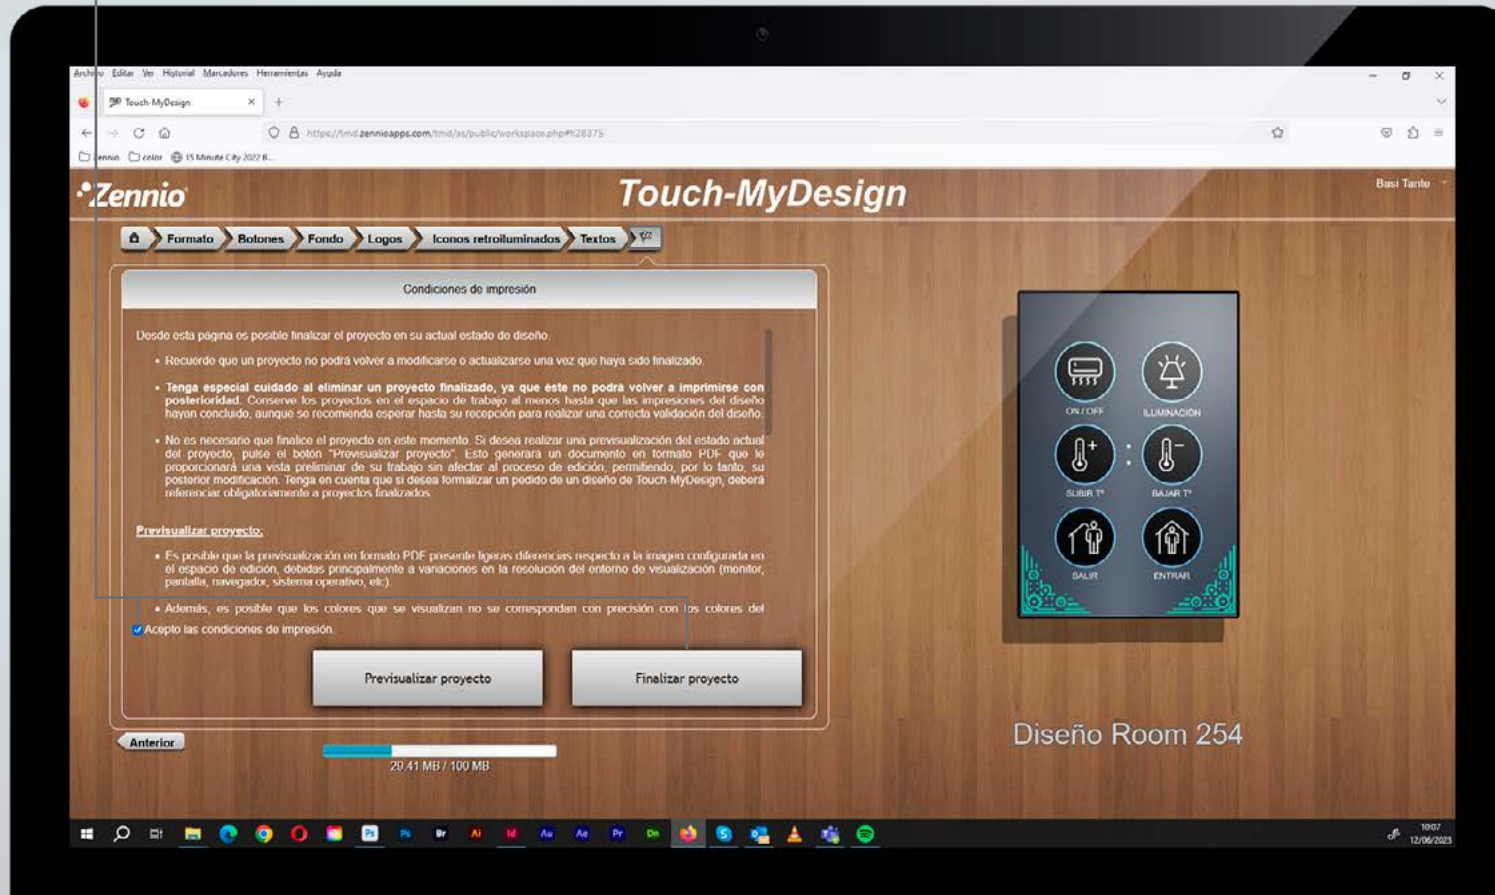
Archivo Editar Ver Historial Marcadores Herramientas Ayuda

Touch-MyDesign

https://tmd.zennioapps.com/tmd/as/public/workspace.php#h28375

Zennio color 15 Minute City 2022 R...

Zennio

Touch-MyDesign

Basi Tardo

Formato Botones Fondo Logos Iconos retroiluminados Textos

Condiciones de impresión

Desde esta página es posible finalizar el proyecto en su actual estado de diseño.

• Recuerde que un proyecto no podrá volver a modificarse o actualizarse una vez que haya sido finalizado.

• Tenga especial cuidado al eliminar un proyecto finalizado, ya que éste no podrá volver a imprimirse con posterioridad. Conserve los proyectos en el espacio de trabajo al menos hasta que las impresiones del diseño hayan concluido, aunque se recomienda esperar hasta su recepción para realizar una correcta validación del diseño.

• No es necesario que finalice el proyecto en este momento. Si desea realizar una previsualización del estado actual del proyecto, pulse el botón "Previsualizar proyecto". Esto generará un documento en formato PDF que le proporcionará una vista preliminar de su trabajo sin afectar al proceso de edición, permitiendo, por lo tanto, su posterior modificación. Tenga en cuenta que si desea formalizar un pedido de un diseño de Touch-MyDesign, deberá referenciar obligatoriamente a proyectos finalizados.

Previsualizar proyecto:

• Es posible que la previsualización en formato PDF presente ligeras diferencias respecto a la imagen configurada en el espacio de edición, debidas principalmente a variaciones en la resolución del entorno de visualización (monitor, pantalla, navegador, sistema operativo, etc).

• Además, es posible que los colores que se visualizan no se correspondan con precisión con los colores del

Acepto las condiciones de impresión.

Previsualizar proyecto

Finalizar proyecto

Anterior

20.41 MB / 100 MB

ON / OFF

ILUMINACIÓN

SUBIR Tª

BAJAR Tª

SALIR

ENTRAR

Diseño Room 254

10:07
12/06/2023